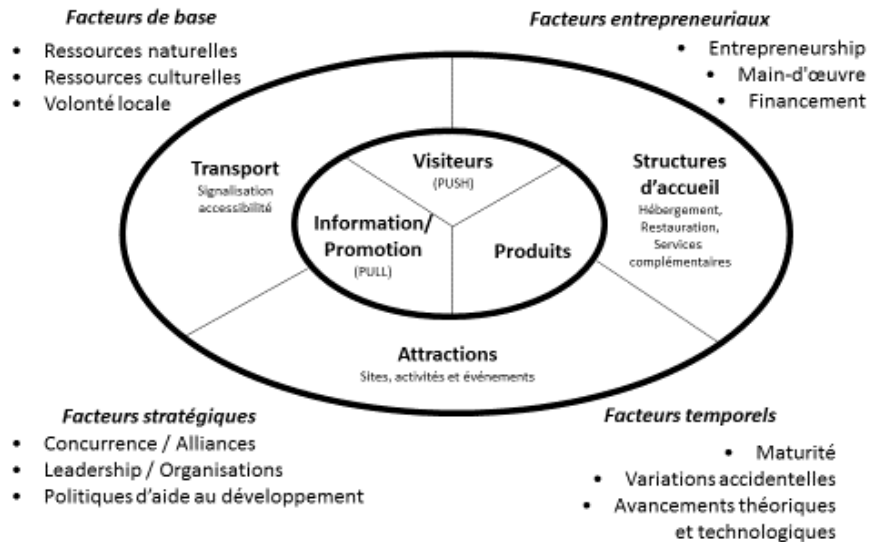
*Facteurs de base*

- Ressources naturelles
- Ressources culturelles
- Volonté locale

*Facteurs entrepreneuriaux*

- Entrepreneurship
- Main-d'œuvre
- Financement

Transport
Signalisation accessibilité

Visiteurs
(PUSH)

Structures d'accueil
Hébergement, Restauration, Services complémentaires

Information/ Promotion
(PULL)

Produits

Attractions
Sites, activités et événements

*Facteurs stratégiques*

- Concurrence / Alliances
- Leadership / Organisations
- Politiques d'aide au développement

*Facteurs temporels*

- Maturité
- Variations accidentelles
- Avancements théoriques et technologiques